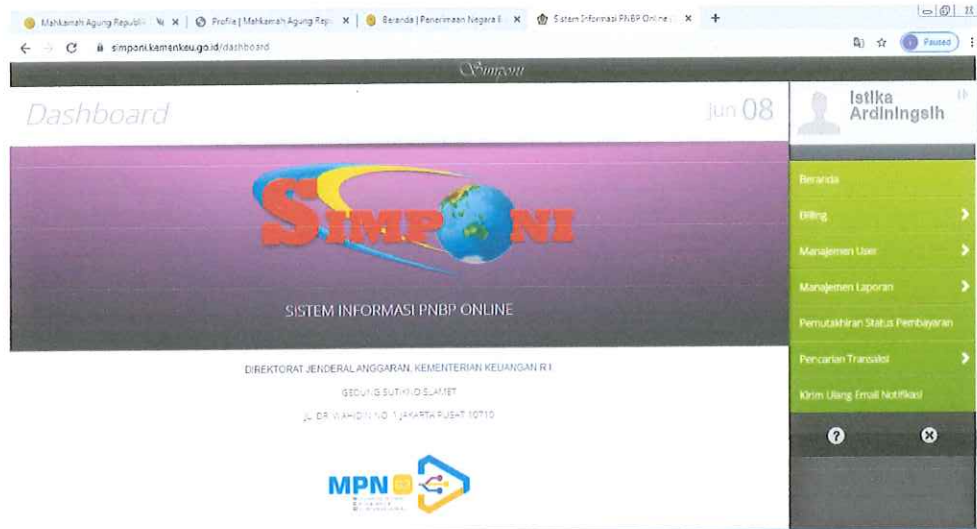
Mahkamah Agung Republi × | Profile | Mahkamah Agung Rep × | Beranda | Penerimaan Negara × | Sistem Informasi PNBP Online × | +

simponi.kemenkeu.go.id/dashboard

Paused

Simponi

Dashboard

Jun 08

Istika Ardiningsih

SIMPONI

SISTEM INFORMASI PNBP ONLINE

Beranda

Billing

Manajemen User

Manajemen Laporan

Pemutakhiran Status Pembayaran

Pencarian Transaksi

Kirim Ulang Email Notifikasi

DIREKTORAT JENDERAL ANGGARAN, KEMENTERIAN KEUANGAN R.I.

GEDUNG SUTIKNO SLAMET

JL. DR. WAHIDIN NO. 1 JAKARTA PUSAT 10710

MPN